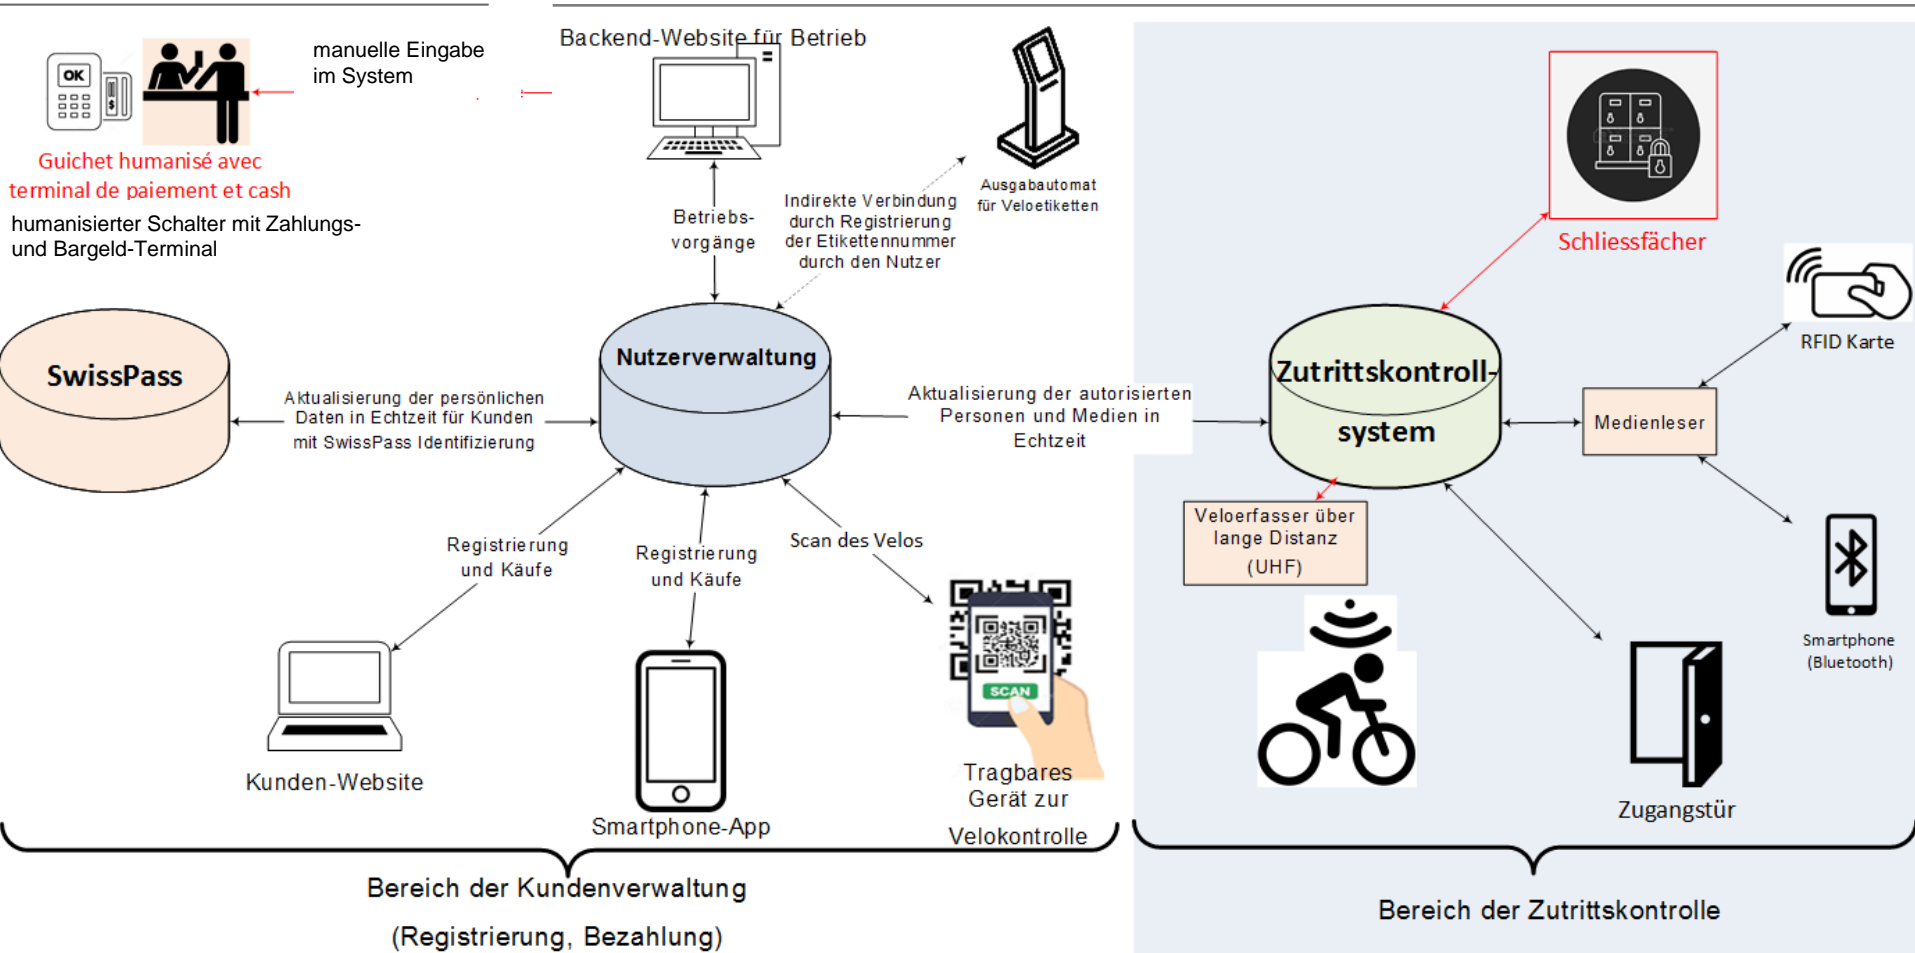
OK

manuelle Eingabe im System

Guichet humanisé avec terminal de paiement et cash

humanisierter Schalter mit Zahlungs- und Bargeld-Terminal

Backend-Website für Betrieb

Ausgabautomat für Veloetiketten

Betriebsvorgänge

Indirekte Verbindung durch Registrierung der Etikettennummer durch den Nutzer

Schliessfächer

RFID Karte

SwissPass

Aktualisierung der persönlichen Daten in Echtzeit für Kunden mit SwissPass Identifizierung

Nutzerverwaltung

Aktualisierung der autorisierten Personen und Medien in Echtzeit

Zutrittskontrollsystem

Medienleser

Veloerfasser über lange Distanz (UHF)

Registrierung und Käufe

Registrierung und Käufe

Scan des Velos

Smartphone (Bluetooth)

SCAN

Kunden-Website

Smartphone-App

Tragbares Gerät zur Velokontrolle

Zugangstür

Bereich der Kundenverwaltung (Registrierung, Bezahlung)

Bereich der Zutrittskontrolle